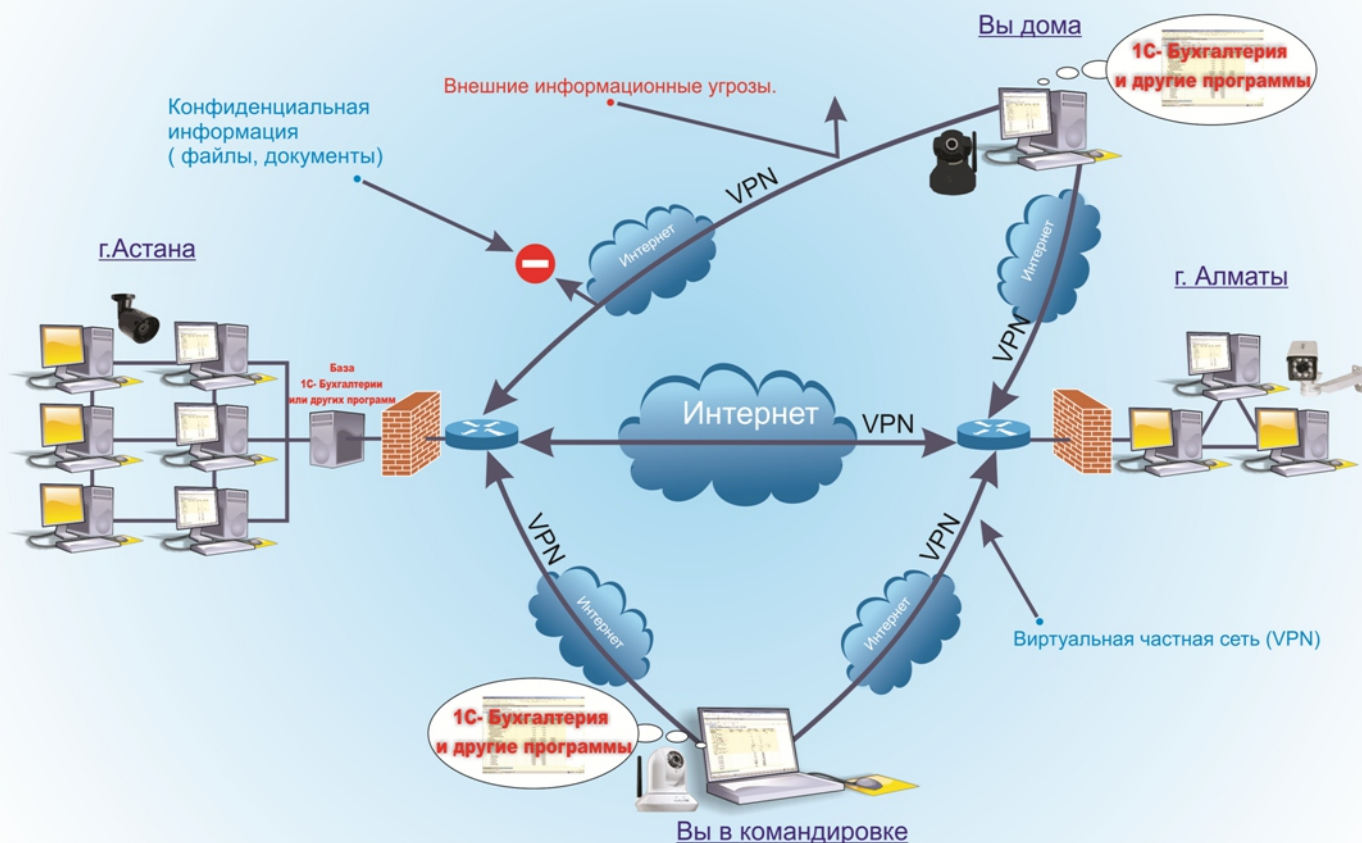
Вы дома

1С- Бухгалтерия и другие программы

Внешние информационные угрозы.

Конфиденциальная информация ( файлы, документы)

VPN

Интернет

г.Астана

Интернет

VPN

г. Алматы

База 1С- Бухгалтерии или других программ

Интернет

VPN

VPN

VPN

Интернет

Интернет

Виртуальная частная сеть (VPN)

1С- Бухгалтерия и другие программы

Вы в командировке